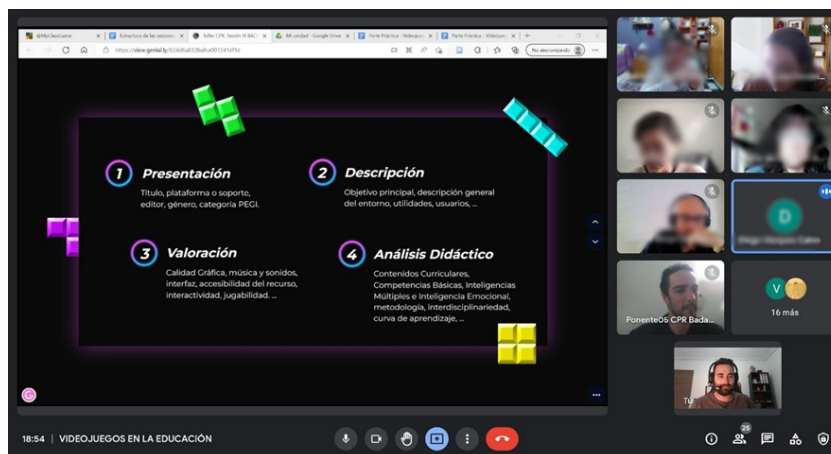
1 Presentación

Título, plataforma o soporte, editor, género, categoría PEGI.

2 Descripción

Objetivo principal, descripción general del entorno, utilidades, usuarios, ...

3 Valoración

Calidad Gráfica, música y sonidos, interfaz, accesibilidad del recurso, interactividad, jugabilidad. ...

4 Análisis Didáctico

Contenidos Curriculares, Competencias Básicas, Inteligencias Múltiples e Inteligencia Emocional, metodología, interdisciplinariedad, curva de aprendizaje, ...

https://view.genial.ly/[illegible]

No sincronizando

Ponente05 CPR Bada...

16 más

Tú

18:54 | VIDEOJUEGOS EN LA EDUCACIÓN

25